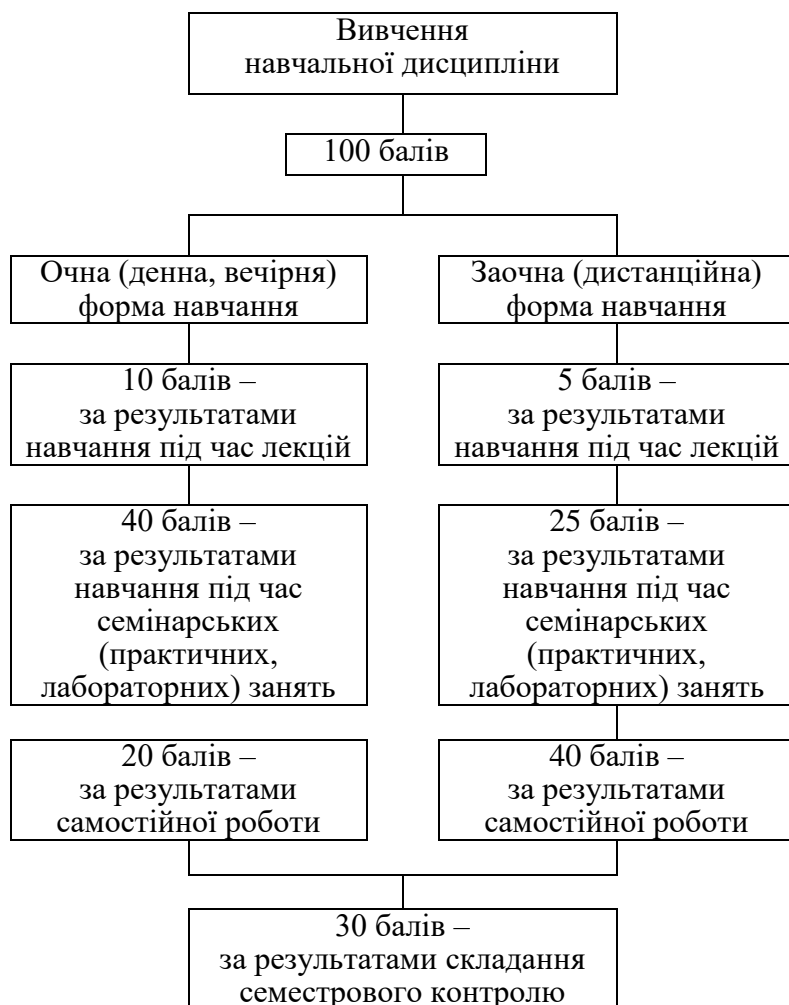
Вивчення навчальної дисципліни

100 балів

Очна (денна, вечірня) форма навчання

Заочна (дистанційна) форма навчання

10 балів – за результатами навчання під час лекцій

40 балів – за результатами навчання під час семінарських (практичних, лабораторних) занять

20 балів – за результатами самостійної роботи

5 балів – за результатами навчання під час лекцій

25 балів – за результатами навчання під час семінарських (практичних, лабораторних) занять

40 балів – за результатами самостійної роботи

30 балів – за результатами складання семестрового контролю